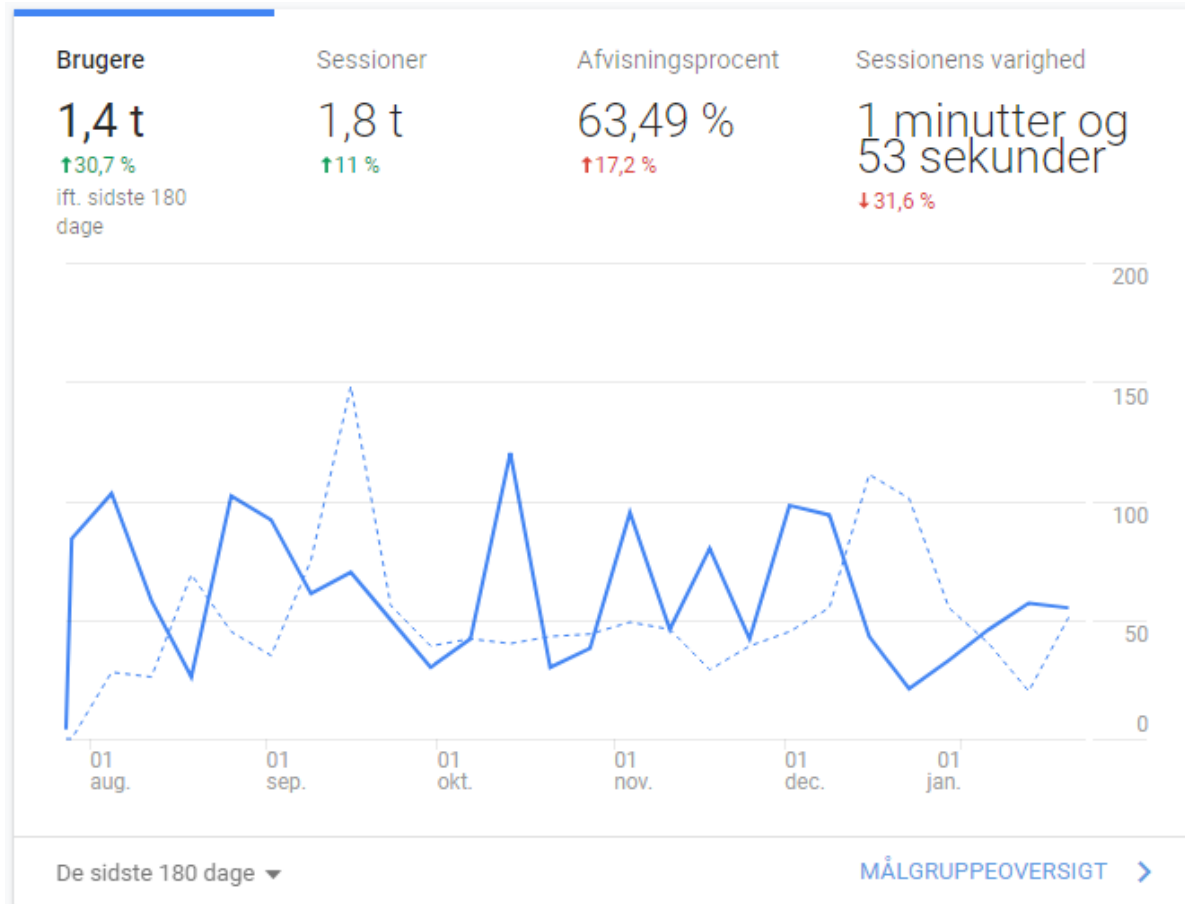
Brugere
1,4 t
↑30,7 %
ift. sidste 180 dage

Sessioner
1,8 t
↑11 %

Afvisningsprocent
63,49 %
↑17,2 %

Sessionens varighed
1 minutter og 53 sekunder
↓31,6 %

200
150
100
50
0

01 aug.
01 sep.
01 okt.
01 nov.
01 dec.
01 jan.

De sidste 180 dage ▾

MÅLGRUPPEOVERSIGT >